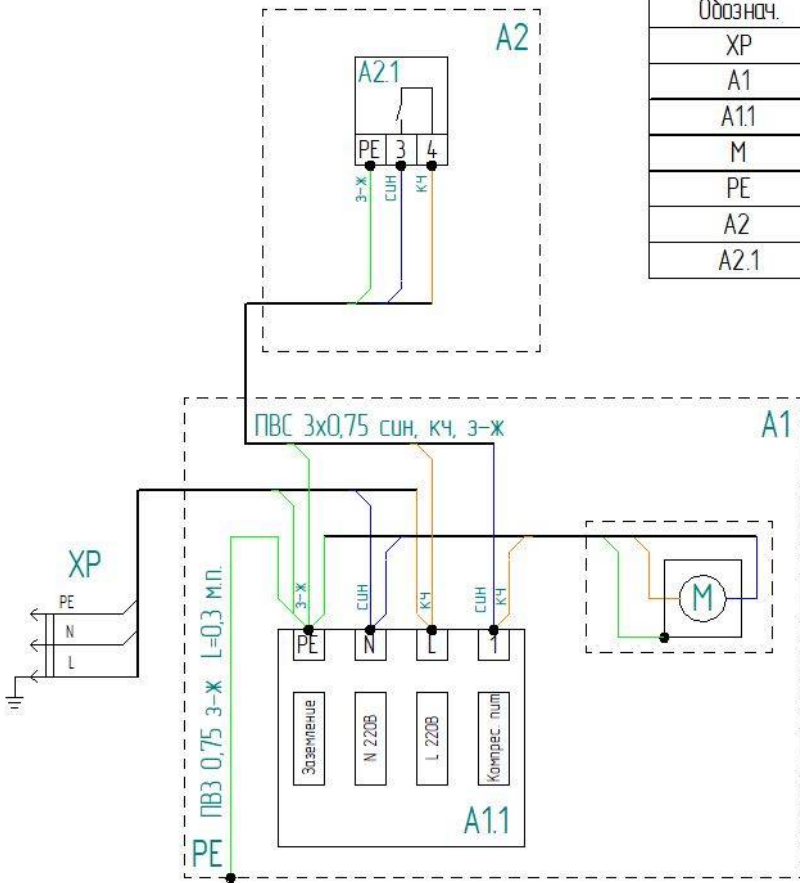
| Обознач. |
|---|
| XP |
| A1 |
| A1.1 |
| M |
| PE |
| A2 |
| A2.1 |

A2

A2.1

PE 3 4

з-ж син кч

ПВС 3х0,75 син, кч, з-ж

A1

XP

PE

N

L

ПВЗ 0,75 з-ж L=0,3 м.п.

з-ж син кч син кч

PE N L 1

M

Заземление

N 220В

L 220В

Компрес. пит

A1.1

PE